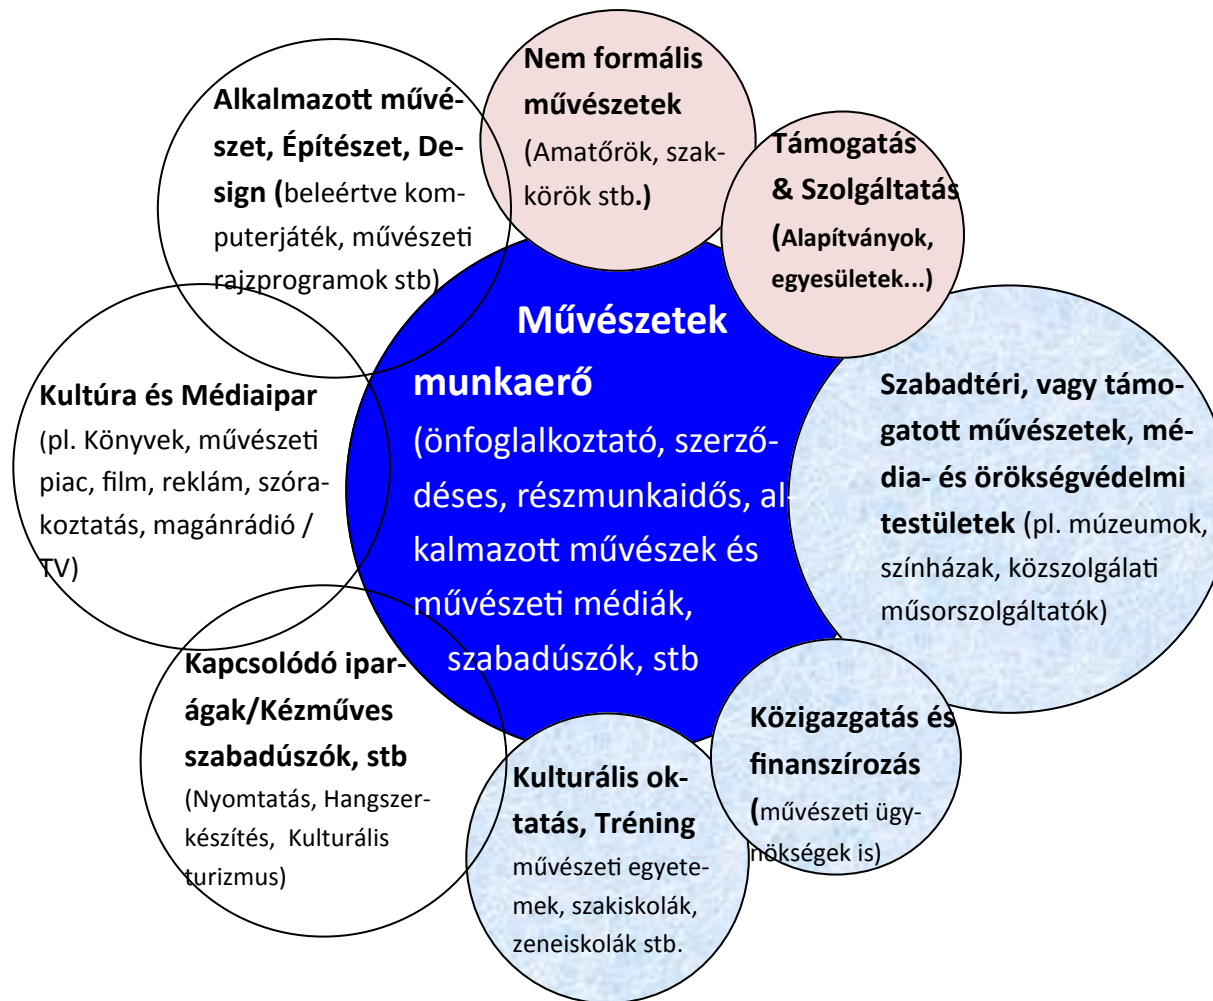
Művészetek munkaerő (önfoglalkoztató, szerződéses, részmunkaidős, alkalmazott művészek és művészeti médiák, szabadúszók, stb

Alkalmazott művészet, Építészet, Design (beleértve komputerjáték, művészeti rajzprogramok stb)

Nem formális művészetek (Amatőrök, szakkörök stb.)

Támogatás & Szolgáltatás (Alapítványok, egyesületek...)

Szabadtéri, vagy támogatott művészetek, média- és örökségvédelmi testületek (pl. múzeumok, színházak, közszolgálati műsorszolgáltatók)

Közigazgatás és finanszírozás (művészeti ügynökségek is)

Kulturális oktatás, Tréning művészeti egyetemek, szakiskolák, zeneiskolák stb.

Kapcsolódó iparágak/Kézműves szabadúszók, stb (Nyomtatás, Hangszerkészítés, Kulturális turizmus)

Kultúra és Médiaipar (pl. Könyvek, művészeti piac, film, reklám, szórakoztatás, magánrádió / TV)